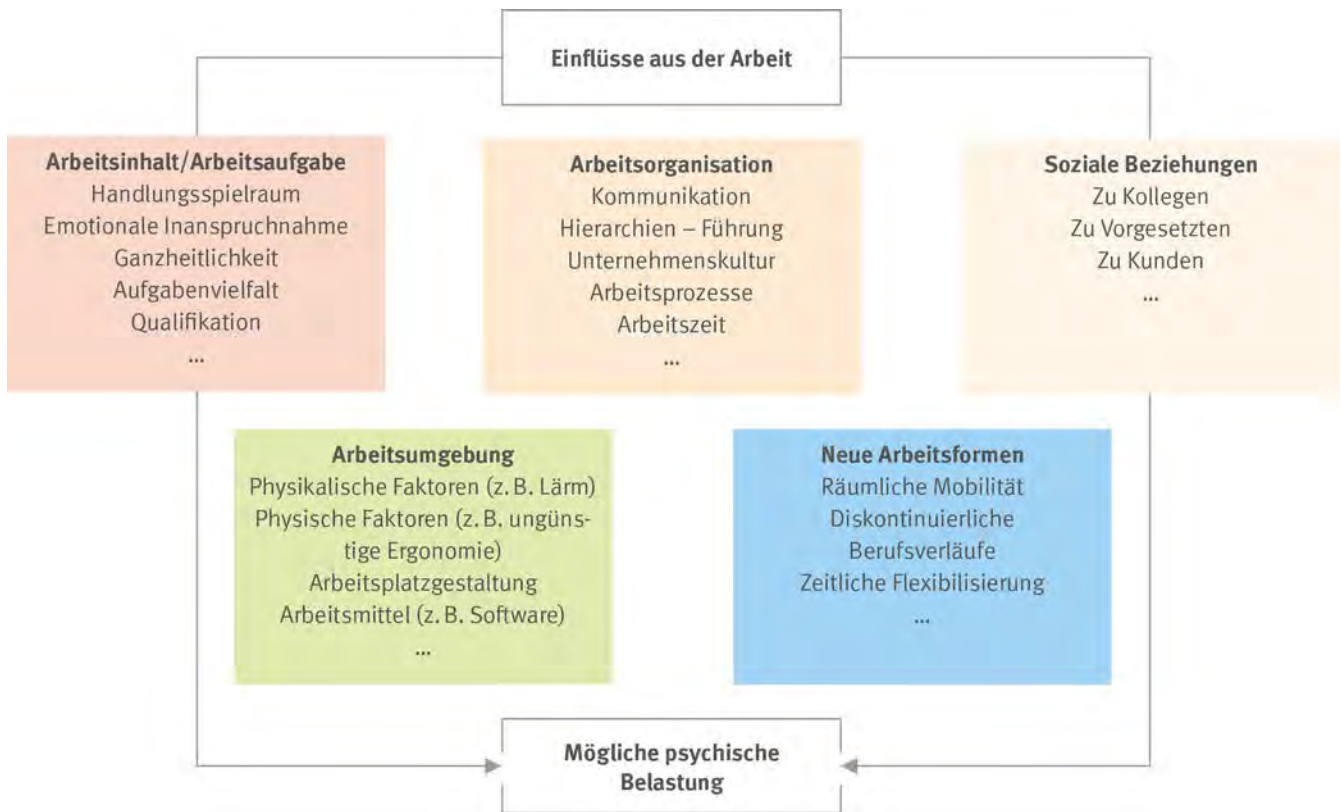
Einflüsse aus der Arbeit

Arbeitsinhalt/Arbeitsaufgabe
Handlungsspielraum
Emotionale Inanspruchnahme
Ganzheitlichkeit
Aufgabenvielfalt
Qualifikation
...

Arbeitsorganisation
Kommunikation
Hierarchien – Führung
Unternehmenskultur
Arbeitsprozesse
Arbeitszeit
...

Soziale Beziehungen
Zu Kollegen
Zu Vorgesetzten
Zu Kunden
...

Arbeitsumgebung
Physikalische Faktoren (z. B. Lärm)
Physische Faktoren (z. B. ungünstige Ergonomie)
Arbeitsplatzgestaltung
Arbeitsmittel (z. B. Software)
...

Neue Arbeitsformen
Räumliche Mobilität
Diskontinuierliche Berufsverläufe
Zeitliche Flexibilisierung
...

Mögliche psychische Belastung